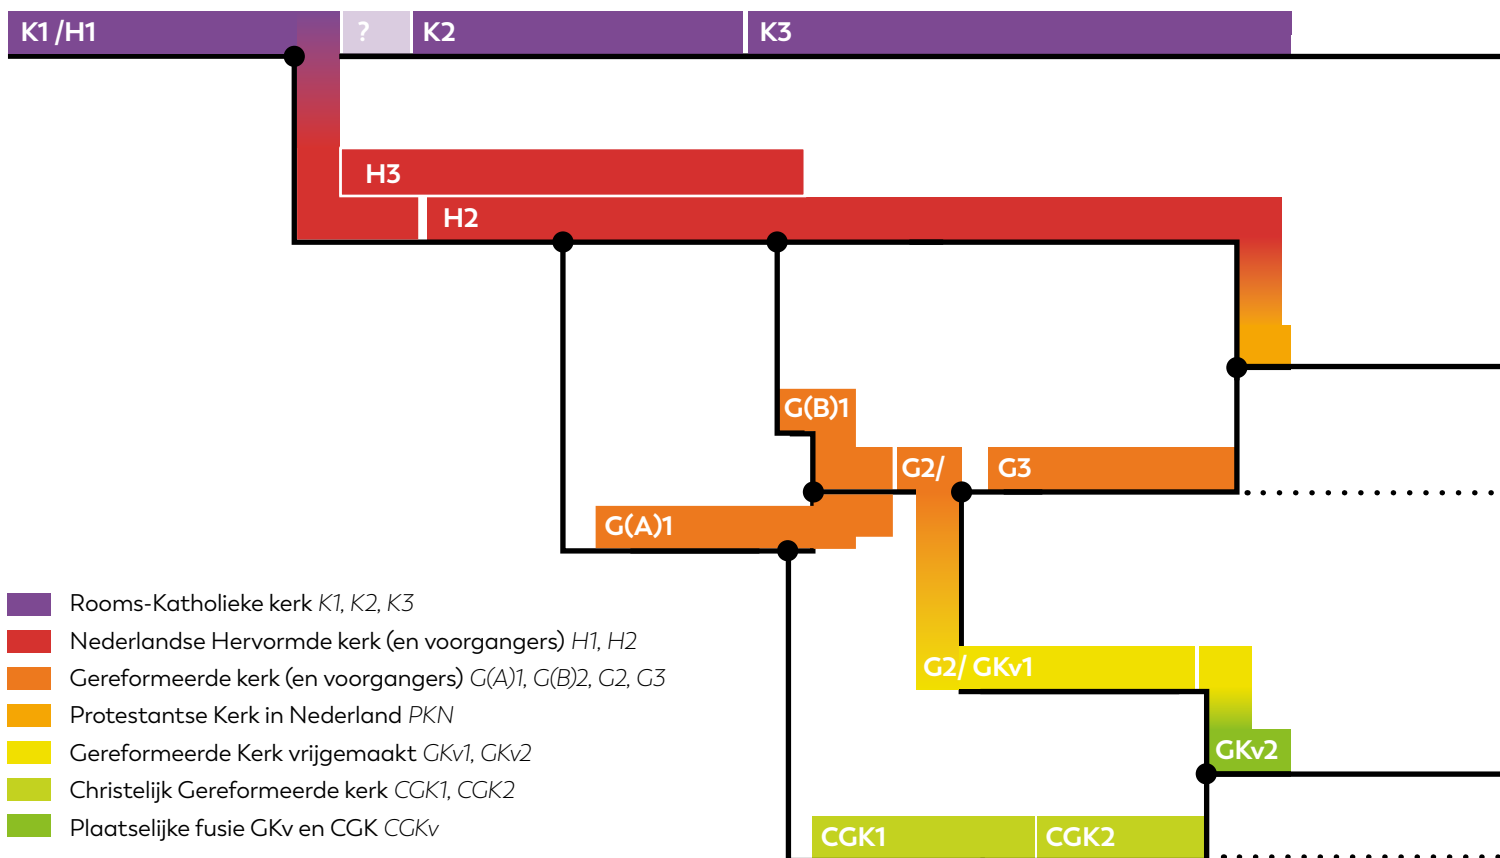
K1 /H1
?
K2
K3
H3
H2
G(B)1
G2/
G3
G(A)1
G2/ GKv1
GKv2
CGK1
CGK2

Rooms-Katholieke kerk K1, K2, K3
Nederlandse Hervormde kerk (en voorgangers) H1, H2
Gereformeerde kerk (en voorgangers) G(A)1, G(B)2, G2, G3
Protestantse Kerk in Nederland PKN
Gereformeerde Kerk vrijgemaakt GKv1, GKv2
Christelijk Gereformeerde kerk CGK1, CGK2
Plaatselijke fusie GKv en CGK CGKv